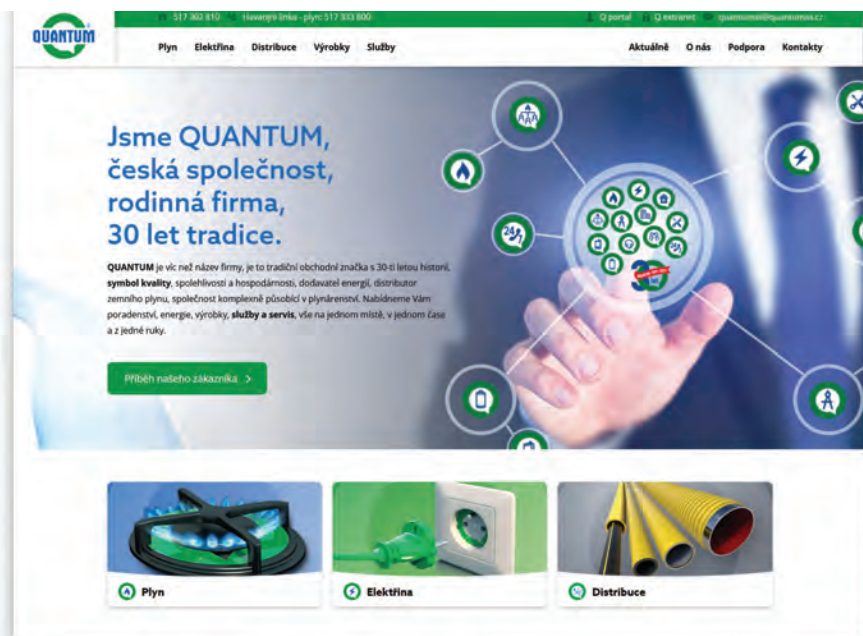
QUANTUM

517 302 810 Havarijní linka - plyn: 517 333 800 Q portal Q extranet quantum@quantumas.cz

Plyn Elektřina Distribuce Výrobky Služby Aktuálně O nás Podpora Kontakty

Jsme QUANTUM, česká společnost, rodinná firma, 30 let tradice.

**QUANTUM** je víc než název firmy, je to tradiční obchodní značka s 30-ti letou historií, **symbol kvality**, spolehlivosti a hospodárnosti, dodavatel energií, distributor zemního plynu, společnost komplexně působící v plynárenství. Nabídneme Vám poradenství, energie, výrobky, **služby a servis**, vše na jednom místě, v jednom čase a z jedné ruky.

Příběh našeho zákazníka >

Plyn

Elektřina

Distribuce